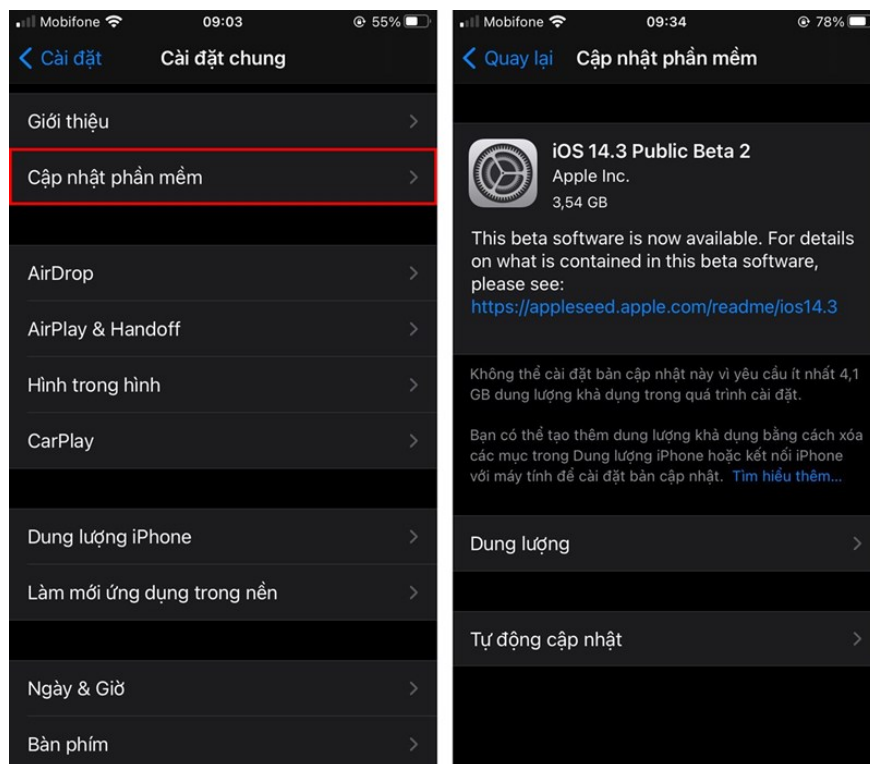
Mobifone 09:03 55%

Cài đặt Cài đặt chung

Giới thiệu

Cập nhật phần mềm

AirDrop

AirPlay & Handoff

Hình trong hình

CarPlay

Dung lượng iPhone

Làm mới ứng dụng trong nền

Ngày & Giờ

Bàn phím

Mobifone 09:34 78%

Quay lại Cập nhật phần mềm

iOS 14.3 Public Beta 2
Apple Inc.
3,54 GB

This beta software is now available. For details on what is contained in this beta software, please see: https://appleseed.apple.com/readme/ios14.3

Không thể cài đặt bản cập nhật này vì yêu cầu ít nhất 4,1 GB dung lượng khả dụng trong quá trình cài đặt.

Bạn có thể tạo thêm dung lượng khả dụng bằng cách xóa các mục trong Dung lượng iPhone hoặc kết nối iPhone với máy tính để cài đặt bản cập nhật. Tìm hiểu thêm...

Dung lượng

Tự động cập nhật